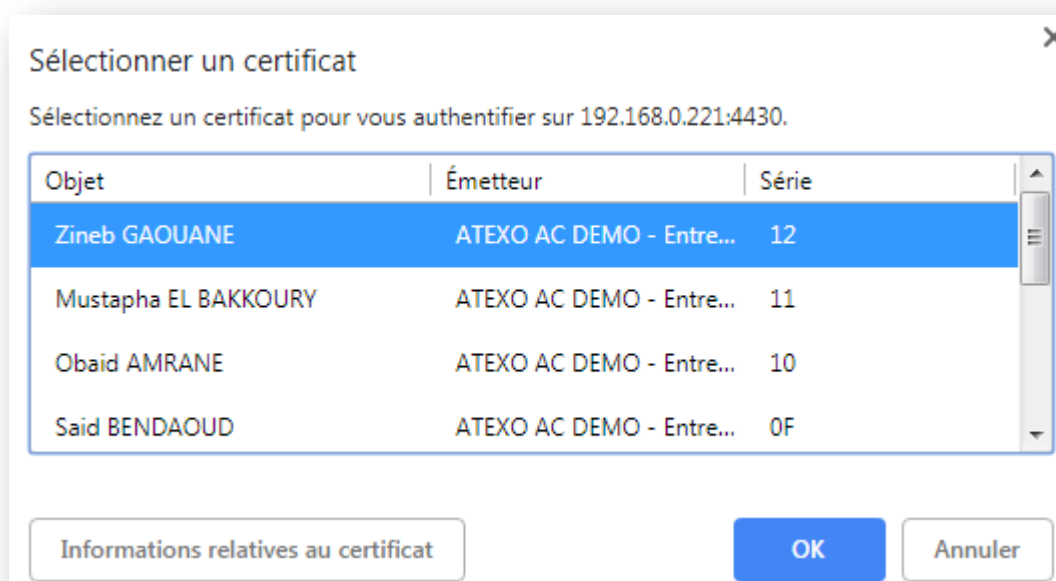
Sélectionner un certificat

Sélectionnez un certificat pour vous authentifier sur 192.168.0.221:4430.

| Objet | Émetteur | Série |
|---|---|---|
| Zineb GAOUANE | ATEXO AC DEMO - Entre... | 12 |
| Mustapha EL BAKKOURY | ATEXO AC DEMO - Entre... | 11 |
| Obaid AMRANE | ATEXO AC DEMO - Entre... | 10 |
| Said BENDAOUD | ATEXO AC DEMO - Entre... | 0F |

Informations relatives au certificat

OK

Annuler